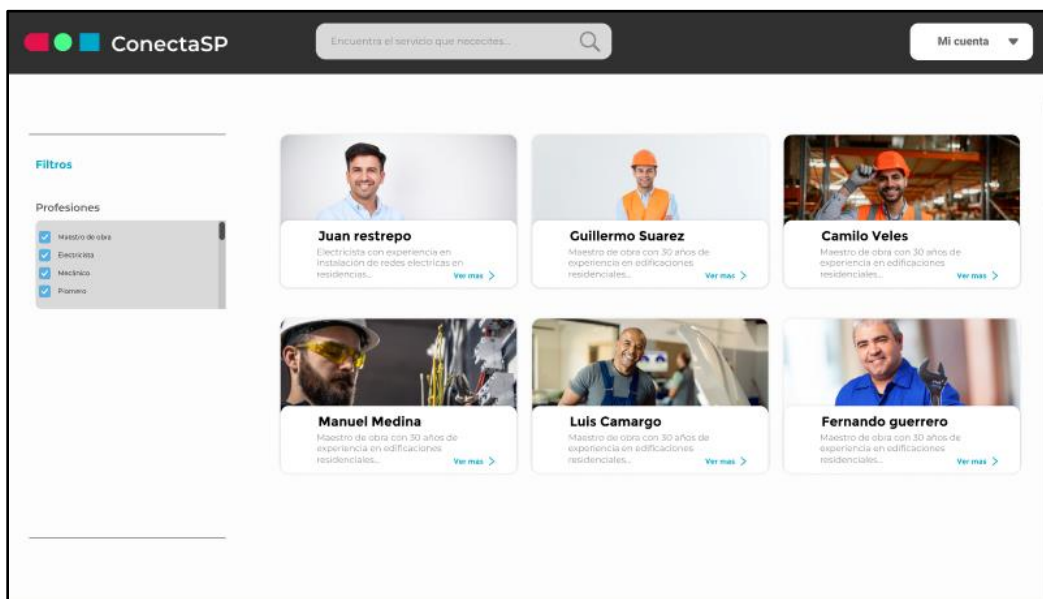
ConectaSP

Encuentra el servicio que necesites...

Mi cuenta

Filtros

Profesiones

Maestro de obra
Electricista
Mecánico
Plomero

Juan restrepo
Electricista con experiencia en instalacion de redes electricas en residencias...
Ver mas >

Guillermo Suarez
Maestro de obra con 30 años de experiencia en edificaciones residenciales...
Ver mas >

Camilo Veles
Maestro de obra con 30 años de experiencia en edificaciones residenciales...
Ver mas >

Manuel Medina
Maestro de obra con 30 años de experiencia en edificaciones residenciales...
Ver mas >

Luis Camargo
Maestro de obra con 30 años de experiencia en edificaciones residenciales...
Ver mas >

Fernando guerrero
Maestro de obra con 30 años de experiencia en edificaciones residenciales...
Ver mas >